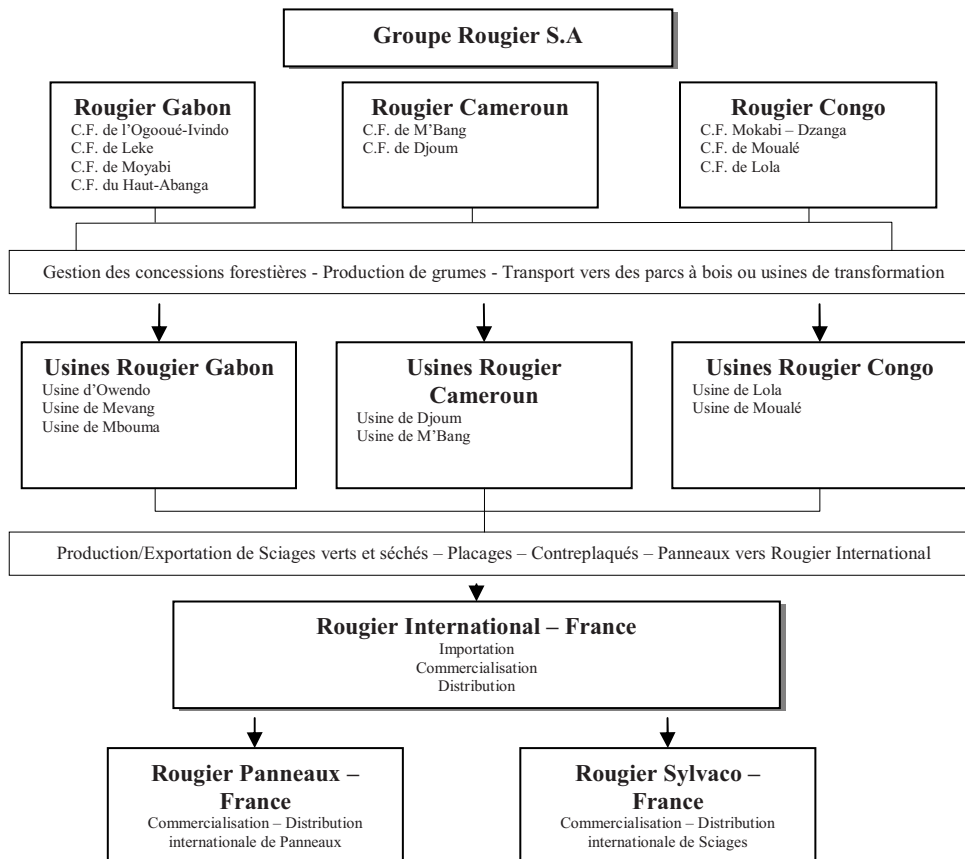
Groupe Rougier S.A

Rougier Gabon
C.F. de l'Ogooué-Ivindo
C.F. de Leke
C.F. de Moyabi
C.F. du Haut-Abanga

Rougier Cameroun
C.F. de M'Bang
C.F. de Djoum

Rougier Congo
C.F. Mokabi – Dzanga
C.F. de Moualé
C.F. de Lola

Gestion des concessions forestières - Production de grumes - Transport vers des parcs à bois ou usines de transformation

Usines Rougier Gabon
Usine d'Owendo
Usine de Mevang
Usine de Mbouma

Usines Rougier Cameroun
Usine de Djoum
Usine de M'Bang

Usines Rougier Congo
Usine de Lola
Usine de Moualé

Production/Exportation de Sciages verts et séchés – Placages – Contreplaqués – Panneaux vers Rougier International

Rougier International – France
Importation
Commercialisation
Distribution

Rougier Panneaux – France
Commercialisation – Distribution internationale de Panneaux

Rougier Sylvaco – France
Commercialisation – Distribution internationale de Sciages